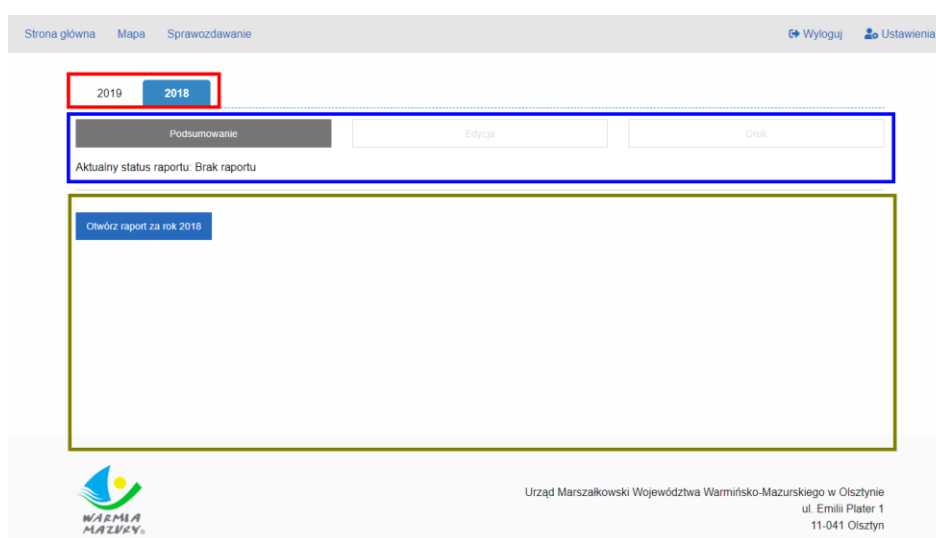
Strona główna Mapa Sprawozdawanie

Wyloguj Ustawienia

2019 2018

Podsumowanie Edycja Druk

Aktualny status raportu: Brak raportu

Otwórz raport za rok 2018

WARMIA MAZURY

Urząd Marszałkowski Województwa Warmińsko-Mazurskiego w Olsztynie
ul. Emilii Plater 1
11-041 Olsztyn